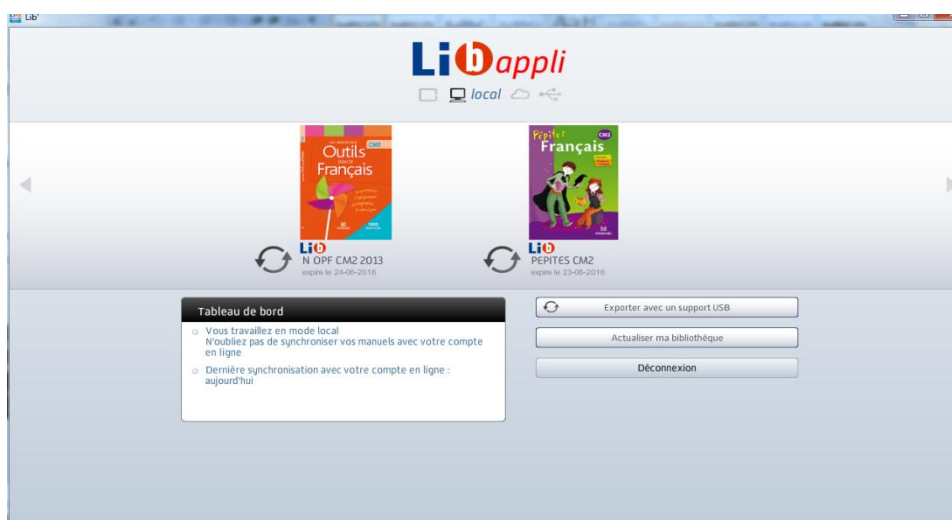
Lib'

Lib appli

local

Outils pour le Français CM2

Lib
N OPF CM2 2013
expire le 24-06-2016

Pépites Français CM2

Lib
PEPITES CM2
expire le 23-06-2016

Tableau de bord

Vous travaillez en mode local
N'oubliez pas de synchroniser vos manuels avec votre compte en ligne

Dernière synchronisation avec votre compte en ligne : aujourd'hui

Exporter avec un support USB

Actualiser ma bibliothèque

Déconnexion